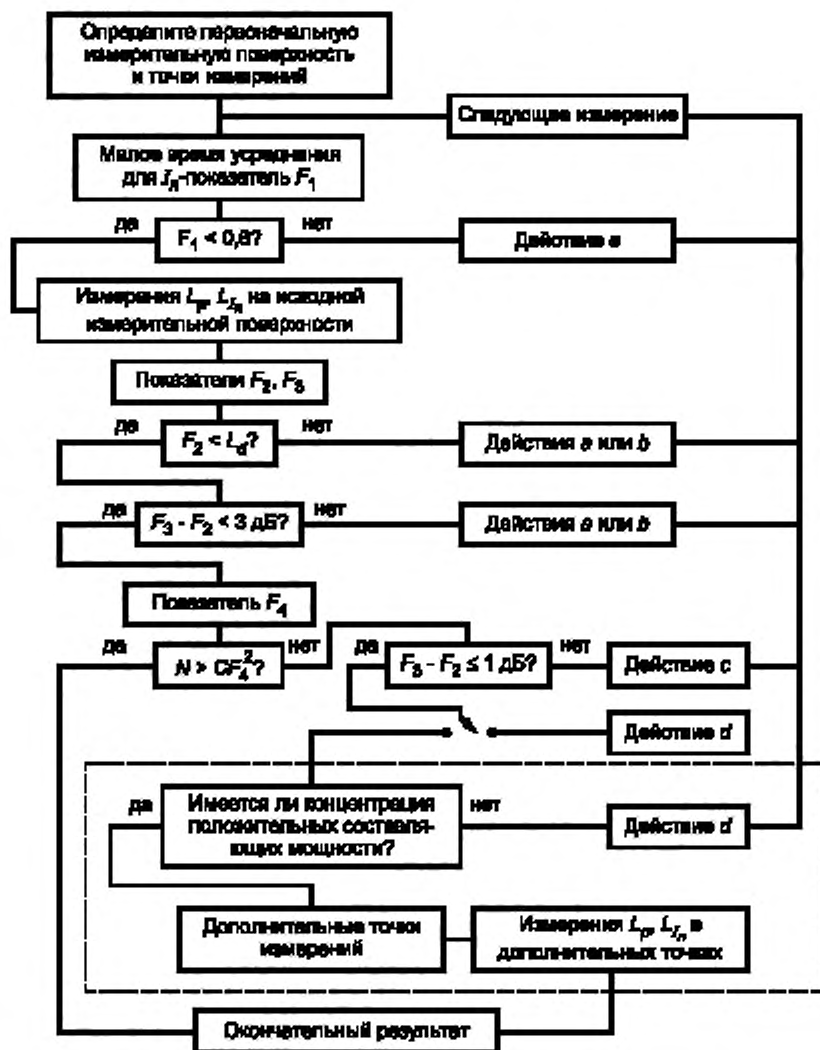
Определите первоначальную измерительную поверхность и точки измерений

Следующее измерение

Малое время усреднения для $I_n$-показатель $F_1$

да

$F_1 < 0,6?$

нет

Действие a

Измерения $L_p$, $L_{I_n}$ на исходной измерительной поверхности

Показатели $F_2$, $F_3$

да

$F_2 < L_d?$

нет

Действия a или b

да

$F_3 - F_2 < 3$ дБ?

нет

Действия a или b

Показатель $F_4$

да

$N > CF_4^2?$

нет

да

$F_3 - F_2 \leq 1$ дБ?

нет

Действие c

Действие d

да

Имеется ли концентрация положительных составляющих мощности?

нет

Действие d

Дополнительные точки измерений

Измерения $L_p$, $L_{I_n}$ в дополнительных точках

Окончательный результат